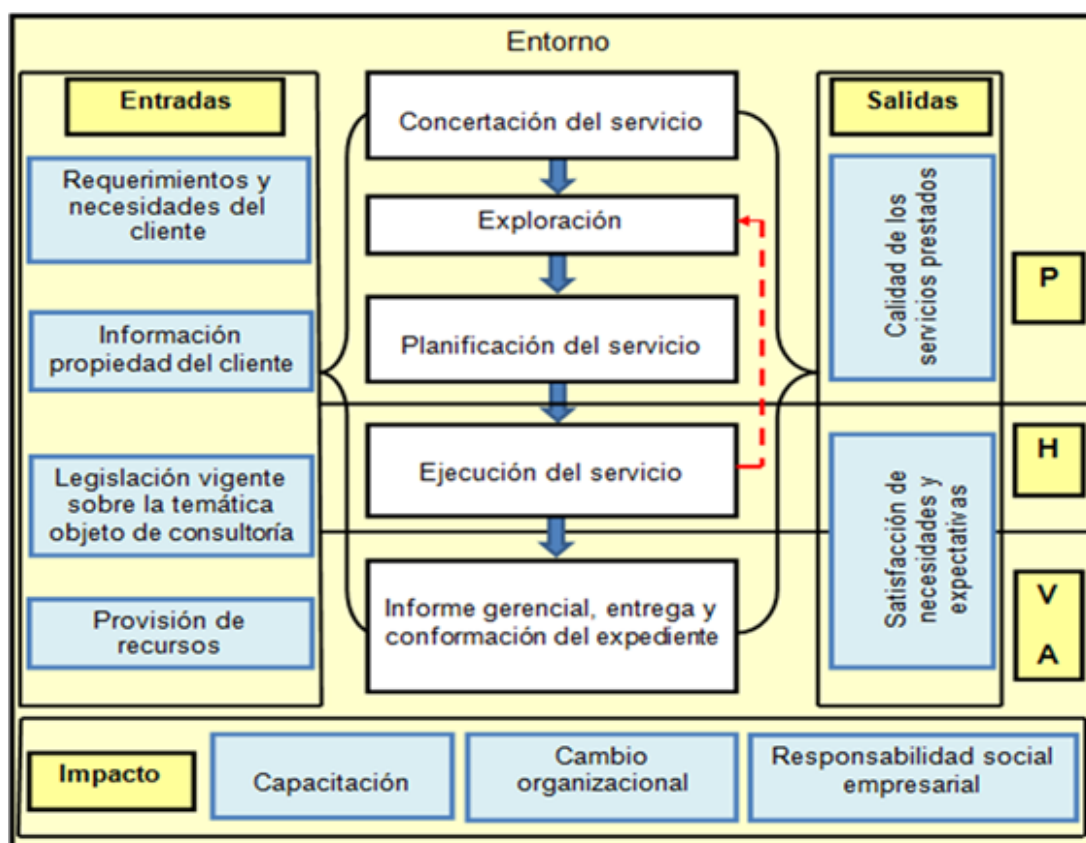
Entorno

Entradas

Requerimientos y necesidades del cliente

Información propiedad del cliente

Legislación vigente sobre la temática objeto de consultoría

Provisión de recursos

Concertación del servicio

Exploración

Planificación del servicio

Ejecución del servicio

Informe gerencial, entrega y conformación del expediente

Salidas

Calidad de los servicios prestados

Satisfacción de necesidades y expectativas

P

H

V

A

Impacto

Capacitación

Cambio organizacional

Responsabilidad social empresarial